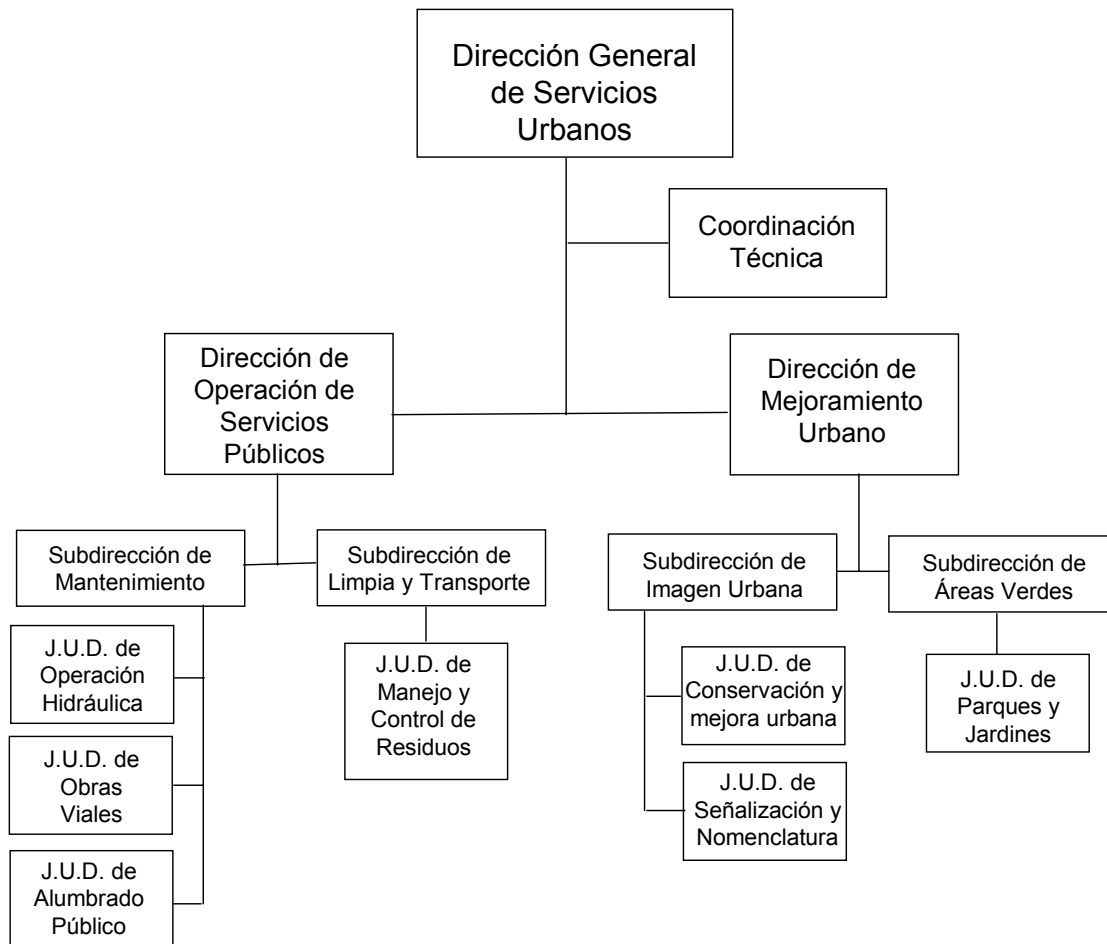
Dirección General de Servicios Urbanos

Coordinación Técnica

Dirección de Operación de Servicios Públicos

Dirección de Mejoramiento Urbano

Subdirección de Mantenimiento

Subdirección de Limpia y Transporte

Subdirección de Imagen Urbana

Subdirección de Áreas Verdes

J.U.D. de Operación Hidráulica

J.U.D. de Obras Viales

J.U.D. de Alumbrado Público

J.U.D. de Manejo y Control de Residuos

J.U.D. de Conservación y mejora urbana

J.U.D. de Señalización y Nomenclatura

J.U.D. de Parques y Jardines